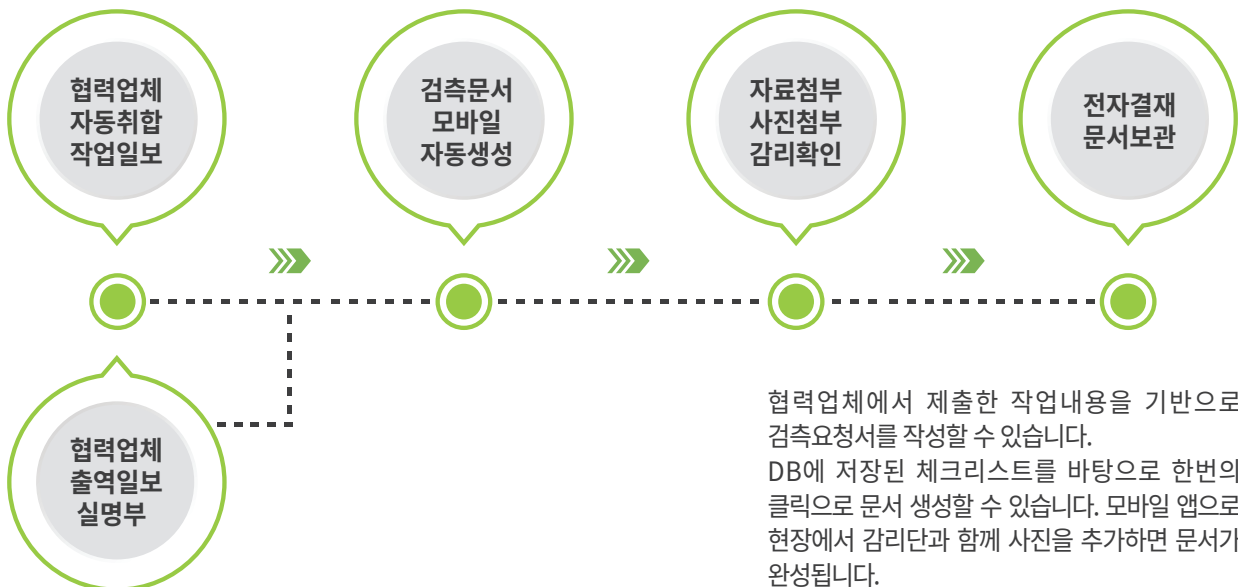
협력업체
자동취합
작업일보

검측문서
모바일
자동생성

자료첨부
사진첨부
감리확인

전자결재
문서보관

협력업체
출역일보
실명부

협력업체에서 제출한 작업내용을 기반으로 검측요청서를 작성할 수 있습니다.
DB에 저장된 체크리스트를 바탕으로 한번의 클릭으로 문서 생성할 수 있습니다. 모바일 앱으로 현장에서 감리단과 함께 사진을 추가하면 문서가 완성됩니다.